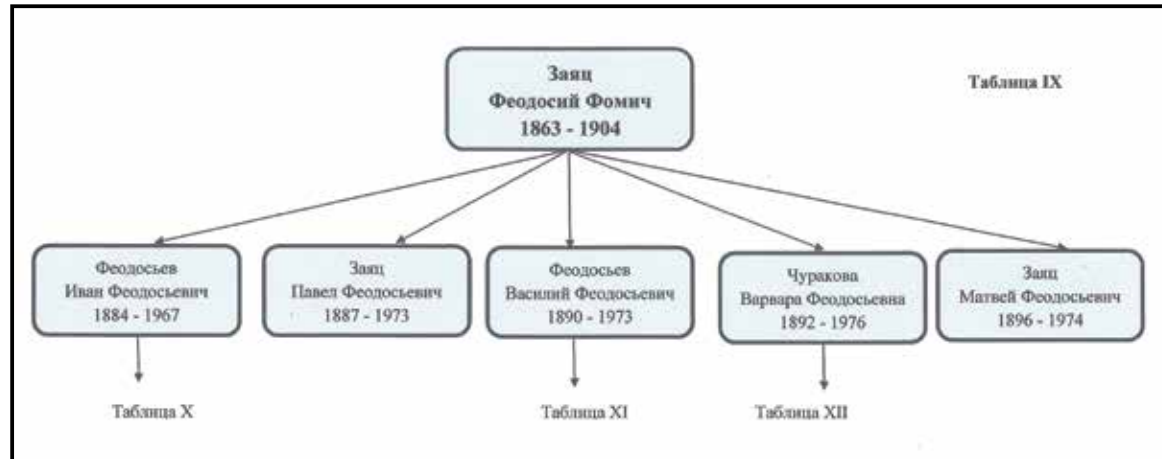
Заяц
Феодосий Фомич
1863 - 1904

Таблица IX

Феодосьев
Иван Феодосьевич
1884 - 1967

Заяц
Павел Феодосьевич
1887 - 1973

Феодосьев
Василий Феодосьевич
1890 - 1973

Чуракова
Варвара Феодосьевна
1892 - 1976

Заяц
Матвей Феодосьевич
1896 - 1974

Таблица X

Таблица XI

Таблица XII